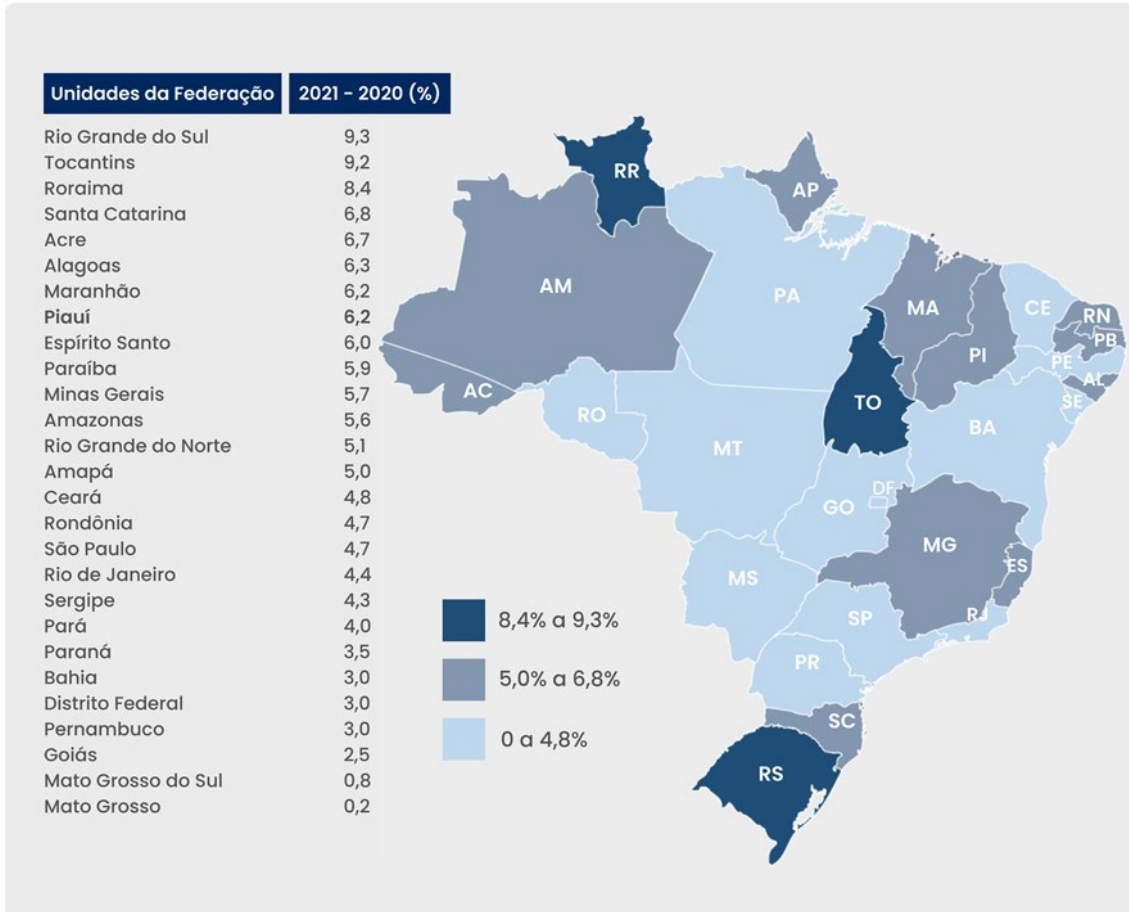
| Unidades da Federação | 2021 - 2020 (%) |
|---|---|
| Rio Grande do Sul | 9,3 |
| Tocantins | 9,2 |
| Roraima | 8,4 |
| Santa Catarina | 6,8 |
| Acre | 6,7 |
| Alagoas | 6,3 |
| Maranhão | 6,2 |
| **Piauí** | **6,2** |
| Espírito Santo | 6,0 |
| Paraíba | 5,9 |
| Minas Gerais | 5,7 |
| Amazonas | 5,6 |
| Rio Grande do Norte | 5,1 |
| Amapá | 5,0 |
| Ceará | 4,8 |
| Rondônia | 4,7 |
| São Paulo | 4,7 |
| Rio de Janeiro | 4,4 |
| Sergipe | 4,3 |
| Pará | 4,0 |
| Paraná | 3,5 |
| Bahia | 3,0 |
| Distrito Federal | 3,0 |
| Pernambuco | 3,0 |
| Goiás | 2,5 |
| Mato Grosso do Sul | 0,8 |
| Mato Grosso | 0,2 |

RR
AP
AM
PA
MA
CE
RN
PB
PE
AL
SE
PI
AC
RO
TO
BA
MT
DF
GO
MG
ES
MS
SP
RJ
PR
SC
RS

8,4% a 9,3%
5,0% a 6,8%
0 a 4,8%